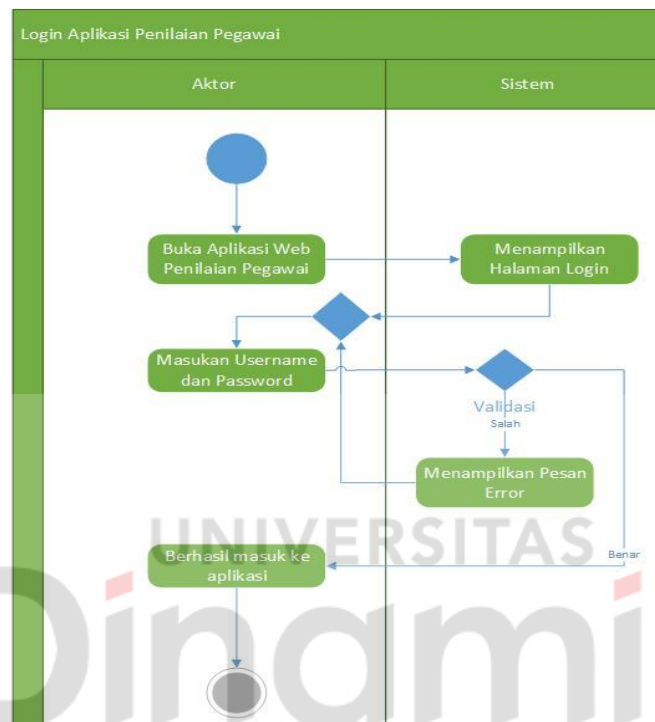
Login Aplikasi Penilaian Pegawai

Aktor

Sistem

Buka Aplikasi Web Penilaian Pegawai

Menampilkan Halaman Login

Masukan Username dan Password

Validasi

Salah

Menampilkan Pesan Error

Benar

Berhasil masuk ke aplikasi

UNIVERSITAS

Dinami